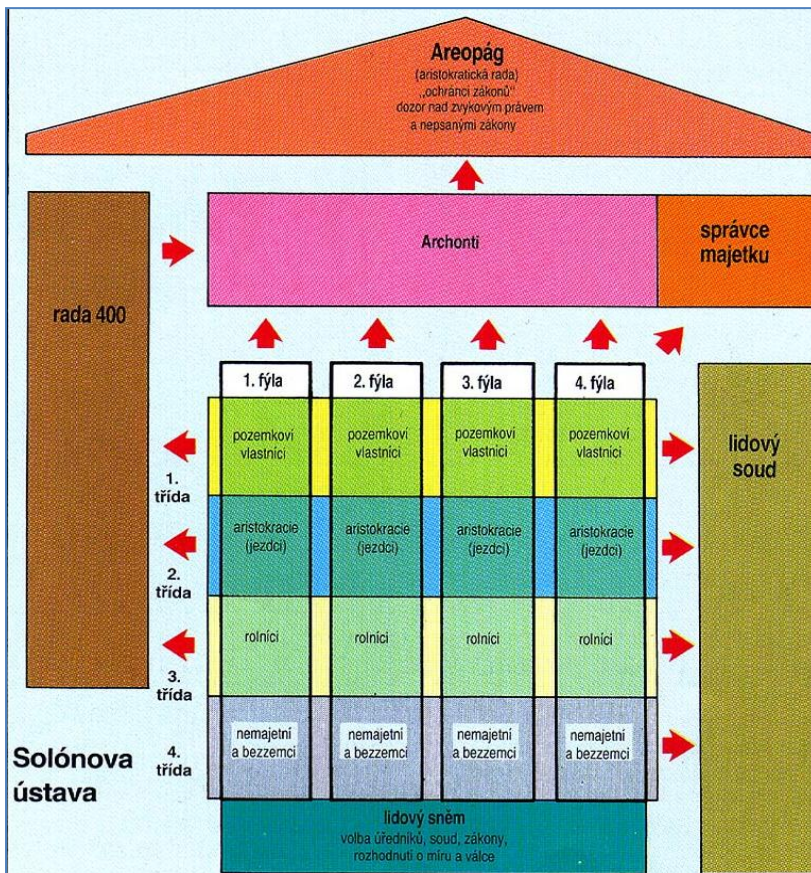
Areopág
(aristokratická rada)
„ochránci zákonů"
dozor nad zvykovým právem
a nepsanými zákony

Archonti

správce majetku

rada 400

1. fýla

2. fýla

3. fýla

4. fýla

lidový soud

pozemkoví vlastníci

pozemkoví vlastníci

pozemkoví vlastníci

pozemkoví vlastníci

1. třída

aristokracie (jezdci)

aristokracie (jezdci)

aristokracie (jezdci)

aristokracie (jezdci)

2. třída

rolníci

rolníci

rolníci

rolníci

3. třída

nemajetní a bezzemci

nemajetní a bezzemci

nemajetní a bezzemci

nemajetní a bezzemci

4. třída

Solónova ústava

lidový sněm
volba úředníků, soud, zákony,
rozhodnutí o míru a válce